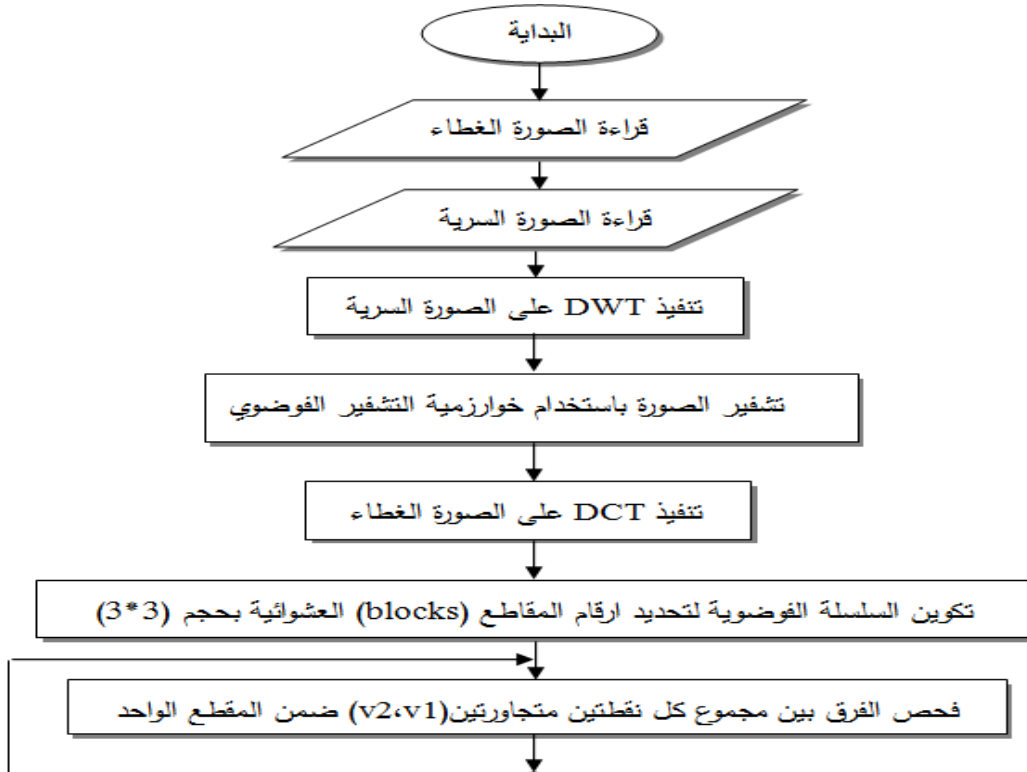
البداية

قراءة الصورة الغطاء

قراءة الصورة السرية

تنفيذ DWT على الصورة السرية

تشفير الصورة باستخدام خوارزمية التشفير الفوضوي

تنفيذ DCT على الصورة الغطاء

تكوين السلسلة الفوضوية لتحديد ارقام المقاطع (blocks) العشوائية بحجم (3*3)

فحص الفرق بين مجموع كل نقطتين متجاورتين(v2،v1) ضمن المقطع الواحد